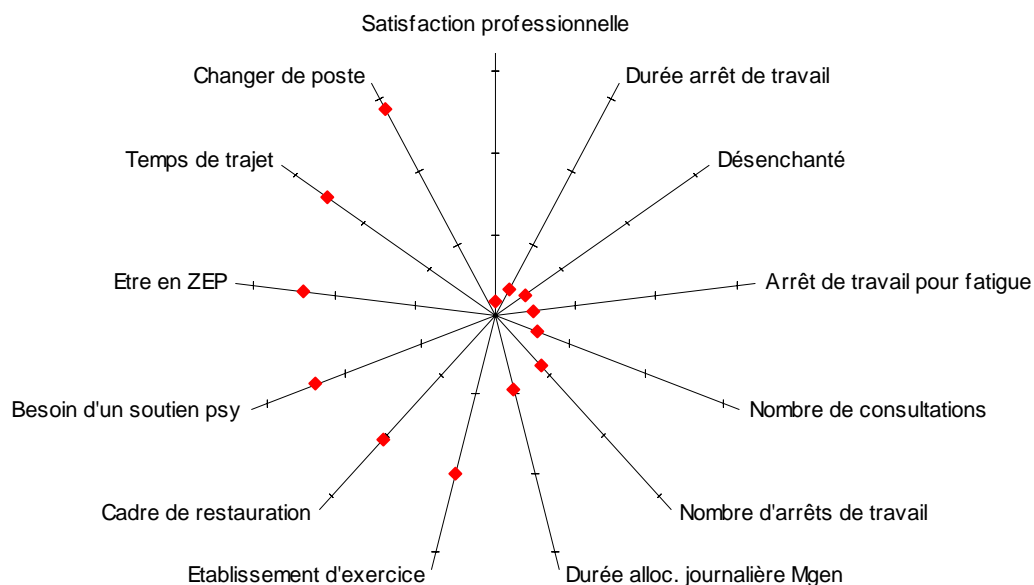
Satisfaction professionnelle

Durée arrêt de travail

Désenchanté

Arrêt de travail pour fatigue

Nombre de consultations

Nombre d'arrêts de travail

Durée alloc. journalière Mgen

Etablissement d'exercice

Cadre de restauration

Besoin d'un soutien psy

Etre en ZEP

Temps de trajet

Changer de poste